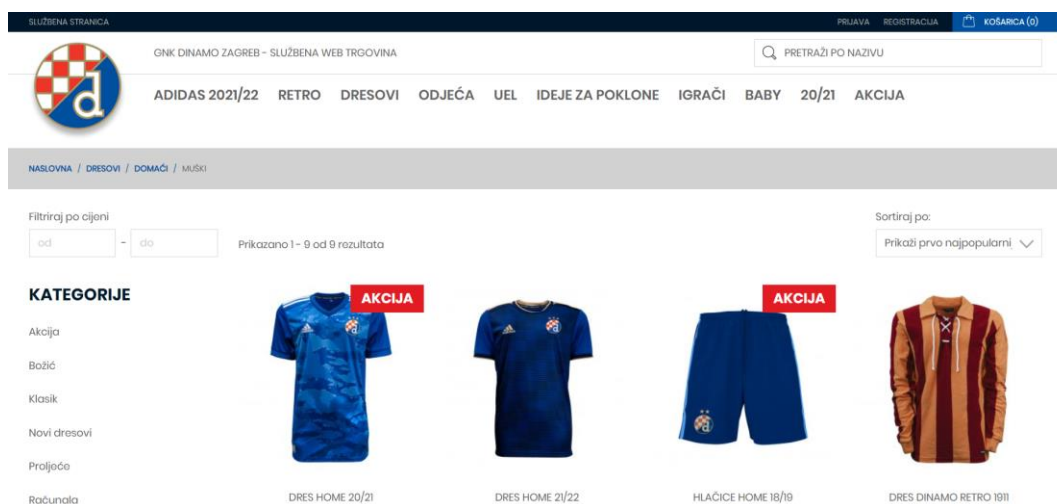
SLUŽBENA STRANICA

PRIJAVA REGISTRACIJA KOŠARICA (0)

GNK DINAMO ZAGREB - SLUŽBENA WEB TRGOVINA

PRETRAŽI PO NAZIVU

ADIDAS 2021/22 RETRO DRESOVI ODJEĆA UEL IDEJE ZA POKLONE IGRAČI BABY 20/21 AKCIJA

NASLOVNA / DRESOVI / DOMAĆI / MUŠKI

Filtriraj po cijeni

od - do

Prikazano 1 - 9 od 9 rezultata

Sortiraj po:

Prikaži prvo najpopularni

KATEGORIJE

Akcija

Božić

Klasik

Novi dresovi

Proljeće

Računala

AKCIJA

AKCIJA

DRES HOME 20/21

DRES HOME 21/22

HLAČICE HOME 18/19

DRES DINAMO RETRO 1911